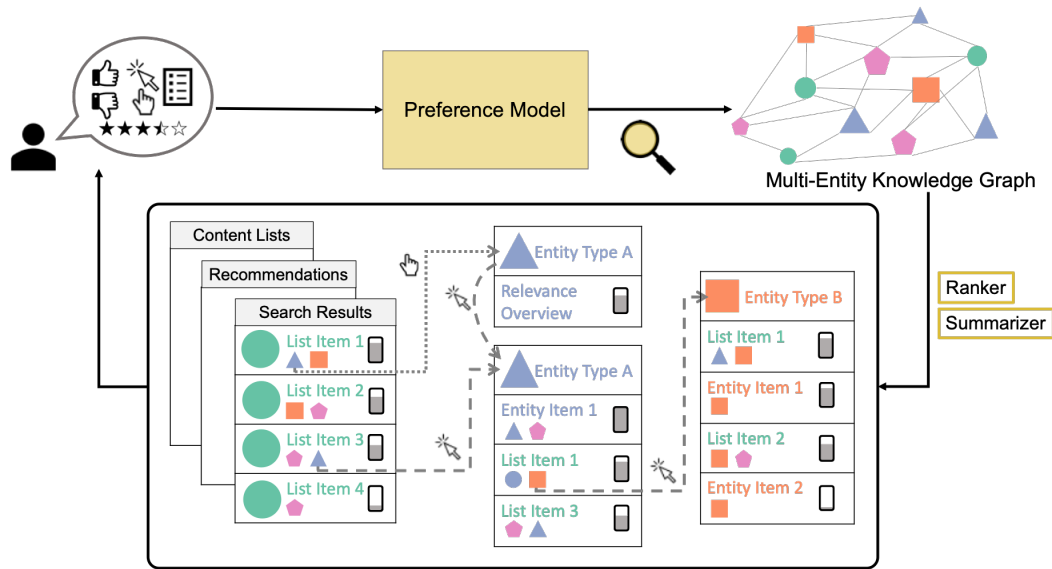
Preference Model

Multi-Entity Knowledge Graph

Ranker

Summarizer

Content Lists

Recommendations

Search Results

List Item 1

List Item 2

List Item 3

List Item 4

Entity Type A

Relevance Overview

Entity Type A

Entity Item 1

List Item 1

List Item 3

Entity Type B

List Item 1

Entity Item 1

List Item 2

Entity Item 2